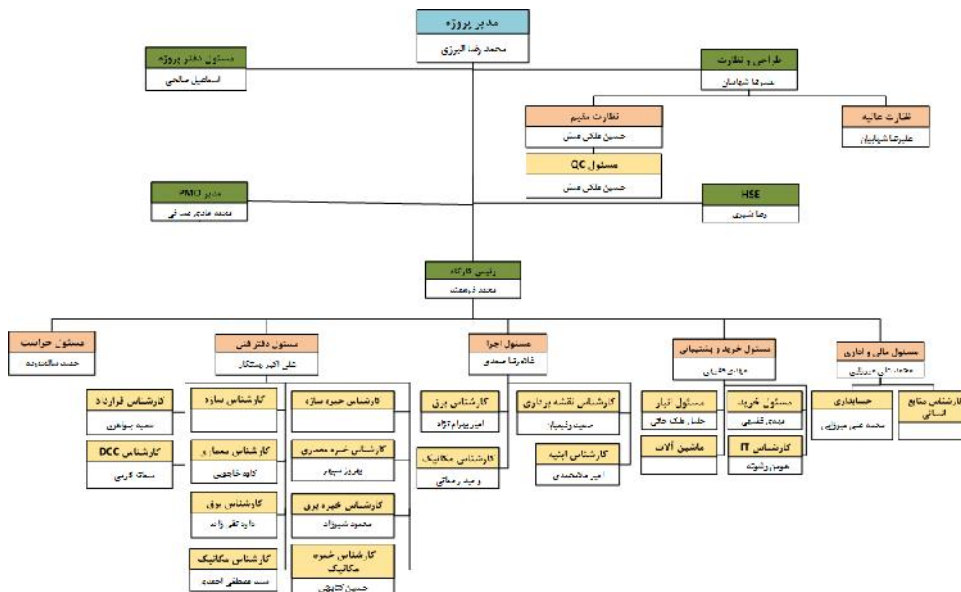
مدیر پروژه
محمد رضا البرزی

مسئول دفتر پروژه
اسماعیل صالحی

طراحی و نظارت
حسن شعبانیان

نظارت مقیم
حسین ملک مش

نظارت عالیه
علیرضا شهابیان

مسئول QC
حسین ملک مش

مدیر PMO
محمد صادق مسافری

HSE
رضا شیری

رئیس کارگاه
محمد فرهمند

مسئول حراست
حسن سالمندی

مسئول دفتر فنی
علی اکبر پیشکار

مسئول اجرا
غلامرضا صمدی

مسئول خرید و پشتیبانی
مهدی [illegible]

مسئول مالی و اداری
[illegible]

کارشناس قرارداد
سمیه جواهری

کارشناس DCC
سمانه کرمی

کارشناس سازه

کارشناس معماری
کاوه خاچویی

کارشناس برق
داود نظرزاده

کارشناس مکانیک
سید مصطفی احمدی

کارشناس خبره سازه

کارشناس خبره معماری
بهروز سپهر

کارشناس خبره برق
محمود شیرزاد

کارشناس خبره مکانیک
حسین کاظمی

کارشناس برق
امیر بهرام آزاد

کارشناس مکانیک
وحید رمضانی

کارشناس نقشه برداری
سعید رشیدیان

کارشناس ابنیه
امیر محمد محمدی

مسئول انبار
حامد ملک خانی

ماشین آلات

مسئول خرید
مهدی قاسمی

کارشناس IT
هومن رشوند

حسابداری
محمد حسین میرزایی

کارشناس منابع انسانی